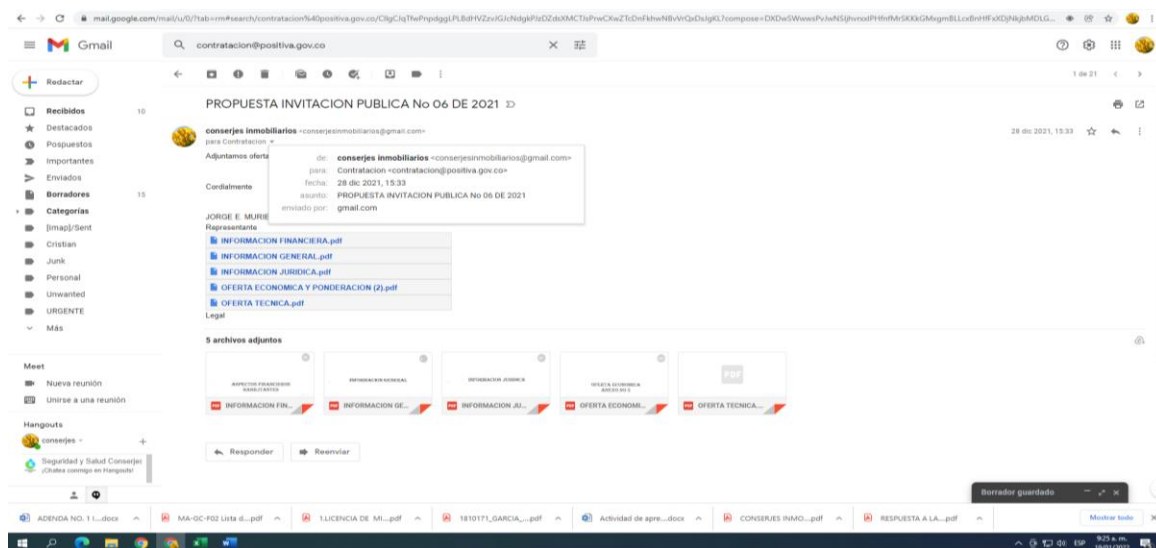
mail.google.com/mail/u/0/?tab=rm#search/contratacion%40positiva.gov.co/

Gmail

contratacion@positiva.gov.co

Redactar

Recibidos 10
Destacados
Pospuestos
Importantes
Enviados
Borradores 15
Categorías
[Imap]/Sent
Cristian
Junk
Personal
Unwanted
URGENTE
Más

Meet
Nueva reunión
Unirse a una reunión

Hangouts
conserjes
Seguridad y Salud Conserjes
¡Chatea conmigo en Hangouts!

1 de 21

PROPUESTA INVITACION PUBLICA No 06 DE 2021

conserjes inmobiliarios <conserjesinmobiliarios@gmail.com>
para Contratacion
28 dic 2021, 15:33

Adjuntamos oferta

de: conserjes inmobiliarios <conserjesinmobiliarios@gmail.com>
para: Contratacion <contratacion@positiva.gov.co>
fecha: 28 dic 2021, 15:33
asunto: PROPUESTA INVITACION PUBLICA No 06 DE 2021
enviado por: gmail.com

Cordialmente

JORGE E. MURIE
Representante
INFORMACION FINANCIERA.pdf
INFORMACION GENERAL.pdf
INFORMACION JURIDICA.pdf
OFERTA ECONOMICA Y PONDERACION (2).pdf
OFERTA TECNICA.pdf
Legal

5 archivos adjuntos

INFORMACION FIN...
INFORMACION GE...
INFORMACION JU...
OFERTA ECONOMI...
OFERTA TECNICA...

Responder
Reenviar

Borrador guardado

ADENDA NO. 1 I....docx
MA-GC-F02 Lista d....pdf
1.LICENCIA DE MI....pdf
1810171_GARCIA_....pdf
Actividad de apre....docx
CONSERJES INMO....pdf
RESPUESTA A LA....pdf
Mostrar todo

ESP 9:25 a. m.